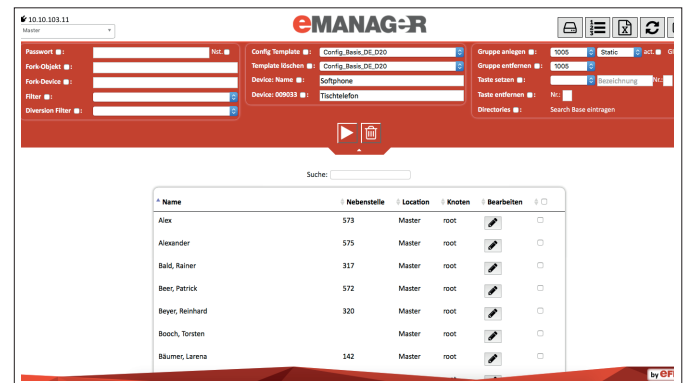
10.10.103.11

Master

eMANAGER

Passwort : Nst.

Fork-Objekt :

Fork-Device :

Filter :

Diversion Filter :

Config Template : Config_Basis_DE_D20

Template löschen : Config_Basis_DE_D20

Device: Name : Softphone

Device: 009033 : Tischtelefon

Gruppe anlegen : 1005 Static act. Gl

Gruppe entfernen : 1005

Taste setzen : Bezeichnung Nr.:

Taste entfernen : Nr.:

Directories : Search Base eintragen

Suche:

| Name | Nebenstelle | Location | Knoten | Bearbeiten | |
|---|---|---|---|---|---|
| Alex | 573 | Master | root | | |
| Alexander | 575 | Master | root | | |
| Bald, Rainer | 317 | Master | root | | |
| Beer, Patrick | 572 | Master | root | | |
| Beyer, Reinhard | 320 | Master | root | | |
| Booch, Torsten | | Master | root | | |
| Bäumer, Larena | 142 | Master | root | | |

by eF